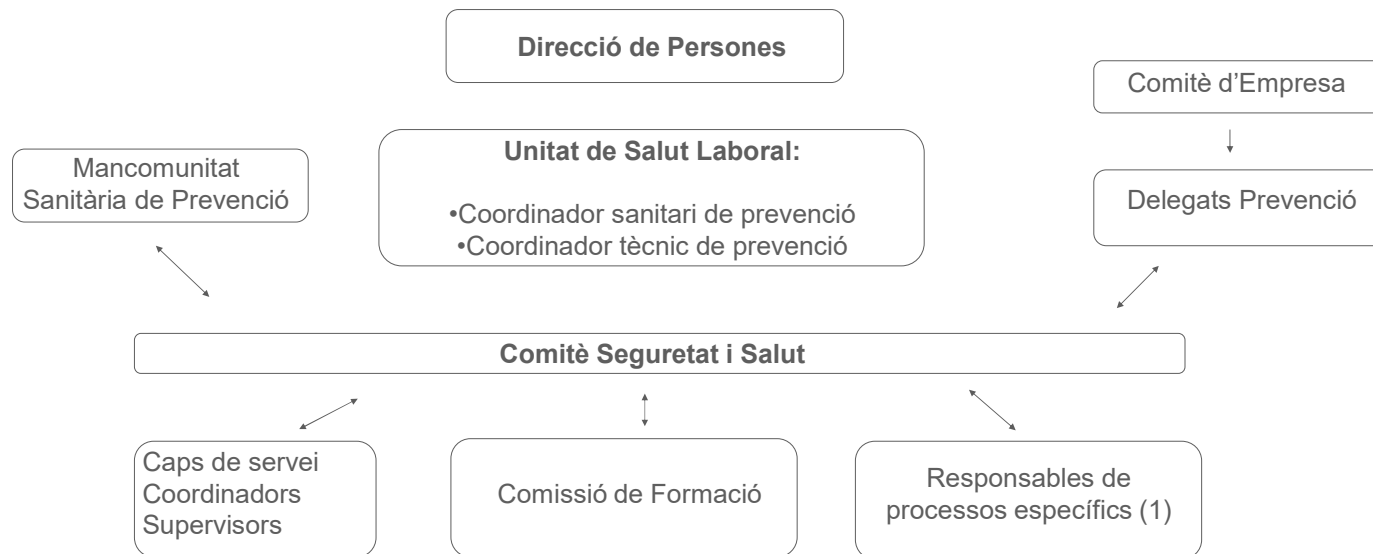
Direcció de Persones

Comitè d’Empresa

Mancomunitat Sanitària de Prevenció

Unitat de Salut Laboral:

•Coordinador sanitari de prevenció
•Coordinador tècnic de prevenció

Delegats Prevenció

Comitè Seguretat i Salut

Caps de servei
Coordinadors
Supervisors

Comissió de Formació

Responsables de processos específics (1)